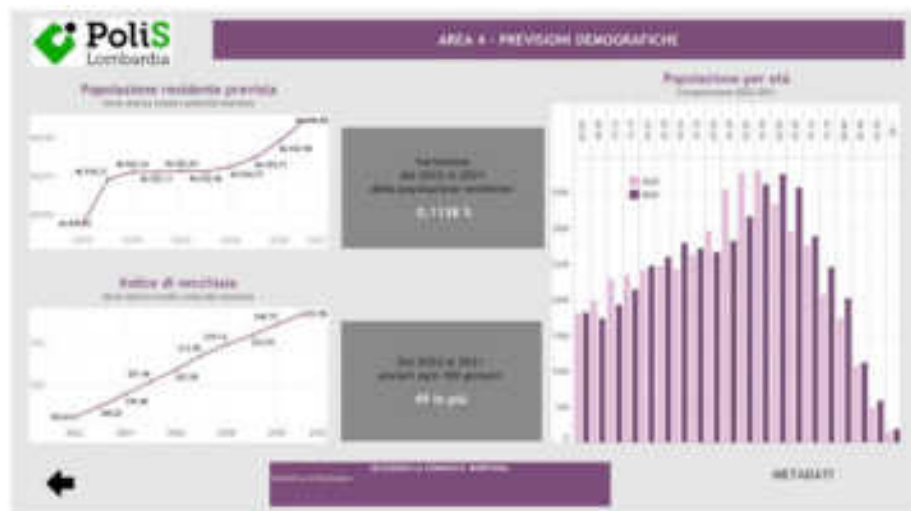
PoliS
Lombardia

AREA 4 - PREVISIONI DEMOGRAFICHE

Popolazione residente prevista
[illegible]

Variazione
dal 2022 al 2031
della popolazione residente
0,1138 %

Indice di vecchiaia
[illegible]

Dal 2022 al 2031
anziani ogni 100 giovani
49 in più

Popolazione per età
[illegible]

METADATI